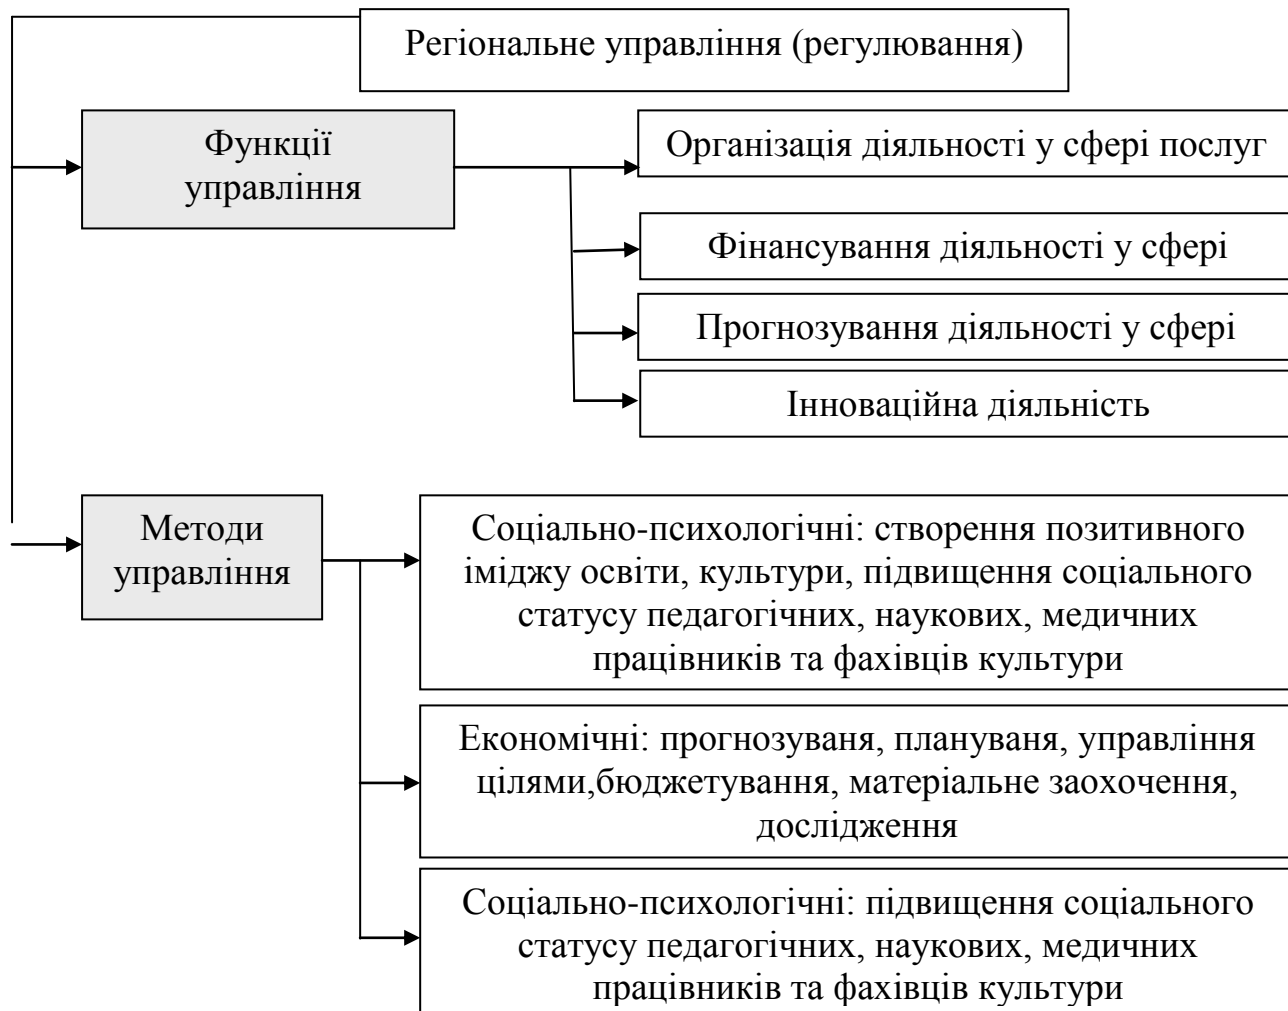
Регіональне управління (регулювання)

Функції управління

Організація діяльності у сфері послуг

Фінансування діяльності у сфері

Прогнозування діяльності у сфері

Інноваційна діяльність

Методи управління

Соціально-психологічні: створення позитивного іміджу освіти, культури, підвищення соціального статусу педагогічних, наукових, медичних працівників та фахівців культури

Економічні: прогнозуваня, плануваня, управління цілями,бюджетування, матеріальне заохочення, дослідження

Соціально-психологічні: підвищення соціального статусу педагогічних, наукових, медичних працівників та фахівців культури